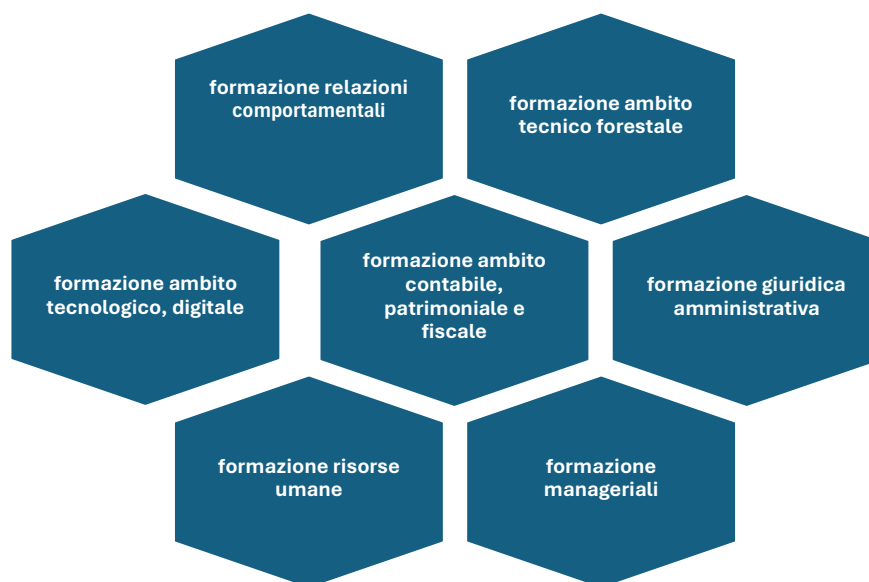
formazione relazioni comportamentali

formazione ambito tecnico forestale

formazione ambito tecnologico, digitale

formazione ambito contabile, patrimoniale e fiscale

formazione giuridica amministrativa

formazione risorse umane

formazione manageriali